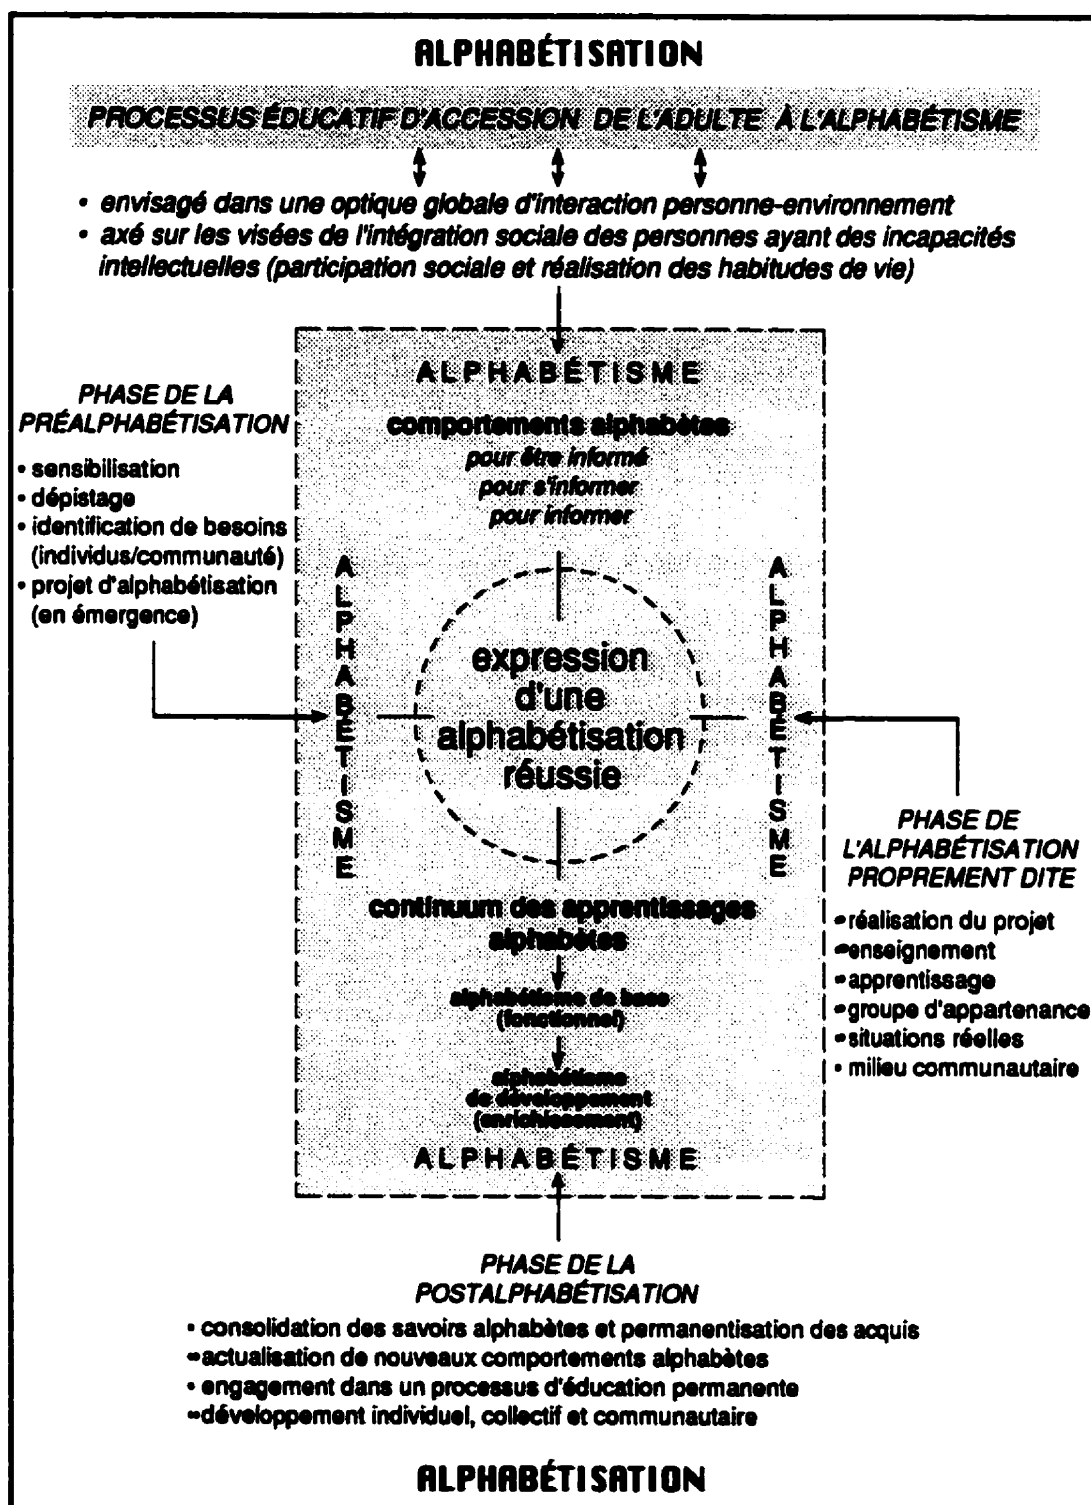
ALPHABÉTISATION

PROCESSUS ÉDUCATIF D'ACCESSION DE L'ADULTE À L'ALPHABÉTISME

• envisagé dans une optique globale d'interaction personne-environnement
• axé sur les visées de l'intégration sociale des personnes ayant des incapacités intellectuelles (participation sociale et réalisation des habitudes de vie)

ALPHABÉTISME

comportements alphabètes
pour être informé
pour s'informer
pour informer

PHASE DE LA PRÉALPHABÉTISATION
• sensibilisation
• dépistage
• identification de besoins (individus/communauté)
• projet d'alphabétisation (en émergence)

ALPHABÉTISME

expression d'une alphabétisation réussie

ALPHABÉTISME

PHASE DE L'ALPHABÉTISATION PROPREMENT DITE
• réalisation du projet
• enseignement
• apprentissage
• groupe d'appartenance
• situations réelles
• milieu communautaire

continuum des apprentissages alphabètes

alphabétisme de base (fonctionnel)

alphabétisme de développement (enrichissement)

ALPHABÉTISME

PHASE DE LA POSTALPHABÉTISATION
• consolidation des savoirs alphabètes et permanentisation des acquis
• actualisation de nouveaux comportements alphabètes
• engagement dans un processus d'éducation permanente
• développement individuel, collectif et communautaire

ALPHABÉTISATION